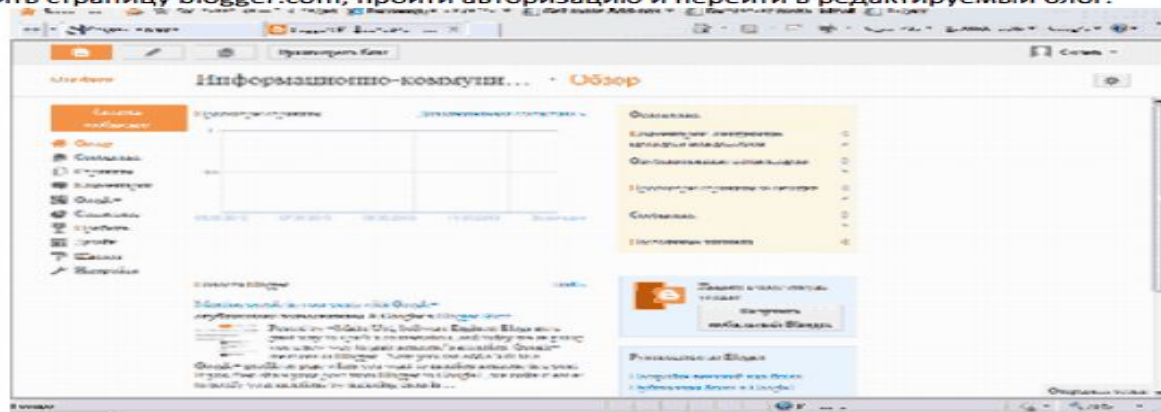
ыть страницу blogger.com, пройти авторизацию и перейти в редактируемый блог.

Просмотреть блог

Информационно-коммуни... · Обзор

Создать сообщение

Обзор
Сообщения
Страницы
Комментарии
Google+
Статистика
Доходы
Дизайн
Шаблон
Настройки

Сообщения

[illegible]

Загрузить мобильный Blogger

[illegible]